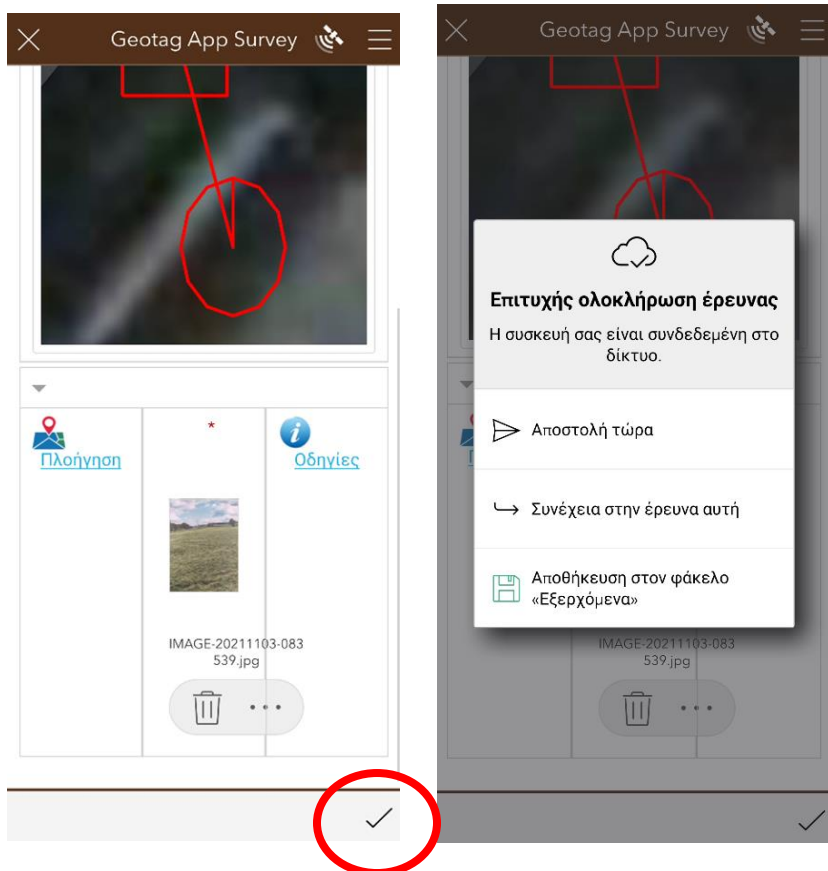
Geotag App Survey

Πλοήγηση

*

Οδηγίες

IMAGE-20211103-083539.jpg

Geotag App Survey

Επιτυχής ολοκλήρωση έρευνας

Η συσκευή σας είναι συνδεδεμένη στο δίκτυο.

Αποστολή τώρα

Συνέχεια στην έρευνα αυτή

Αποθήκευση στον φάκελο «Εξερχόμενα»

IMAGE-20211103-083539.jpg